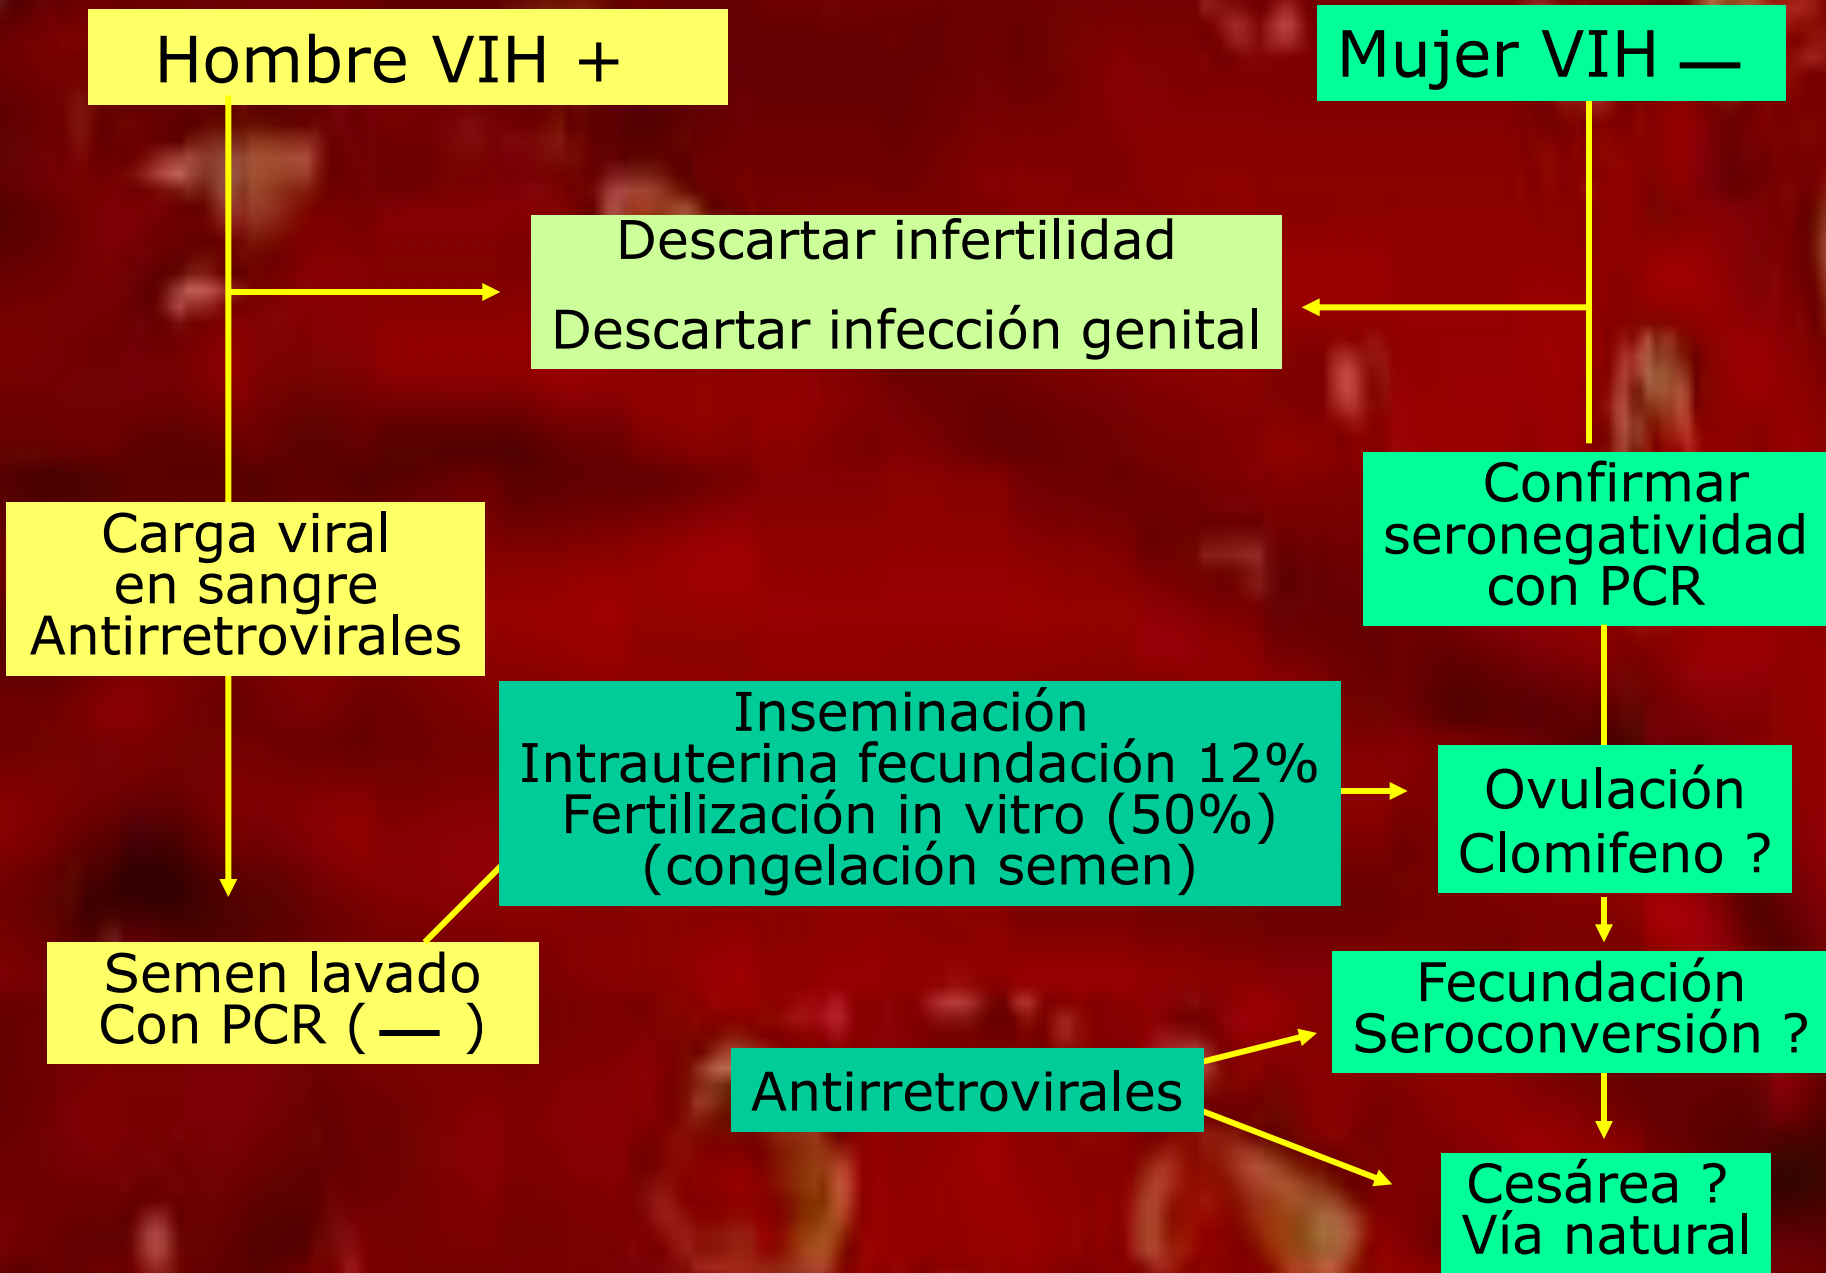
Hombre VIH +

Mujer VIH —

Descartar infertilidad
Descartar infección genital

Carga viral en sangre Antirretrovirales

Confirmar seronegatividad con PCR

Inseminación Intrauterina fecundación 12% Fertilización in vitro (50%) (congelación semen)

Ovulación Clomifeno ?

Semen lavado Con PCR ( — )

Fecundación Seroconversión ?

Antirretrovirales

Cesárea ? Vía natural